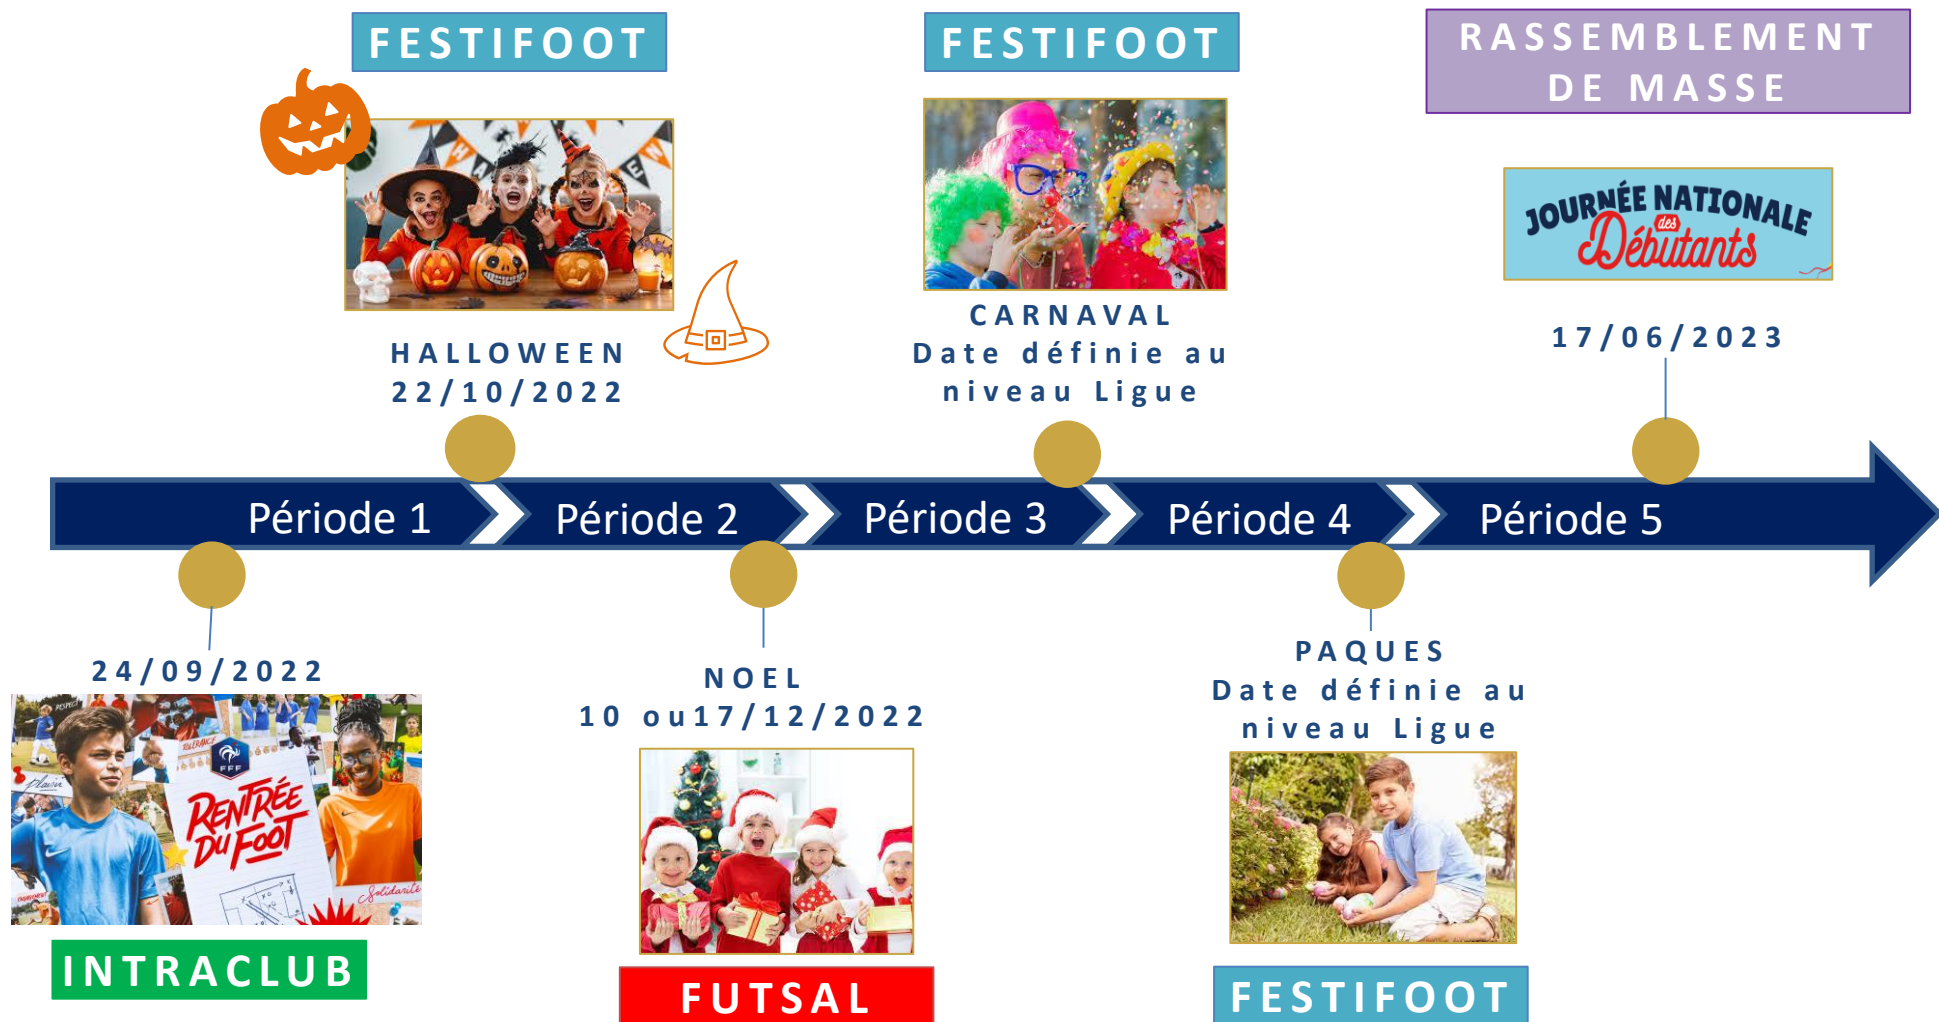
FESTIFOOT

HALLOWEEN
22/10/2022

FESTIFOOT

CARNAVAL
Date définie au niveau Ligue

RASSEMBLEMENT DE MASSE

JOURNÉE NATIONALE des Débutants

17/06/2023

Période 1 Période 2 Période 3 Période 4 Période 5

24/09/2022

RENTRÉE DU FOOT

FFF

INTRACLUB

NOEL
10 ou17/12/2022

FUTSAL

PAQUES
Date définie au niveau Ligue

FESTIFOOT